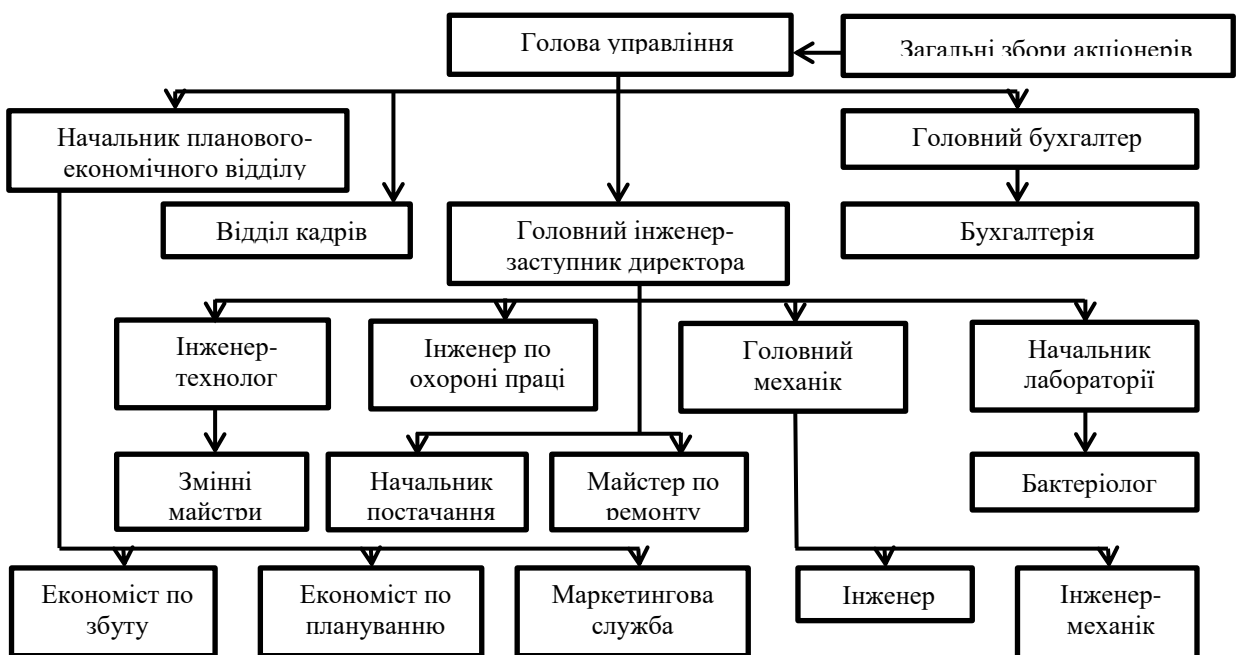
Голова управління

Загальні збори акціонерів

Начальник планового-економічного відділу

Головний бухгалтер

Відділ кадрів

Головний інженер-заступник директора

Бухгалтерія

Інженер-технолог

Інженер по охороні праці

Головний механік

Начальник лабораторії

Змінні майстри

Начальник постачання

Майстер по ремонту

Бактеріолог

Економіст по збуту

Економіст по плануванню

Маркетингова служба

Інженер

Інженер-механік